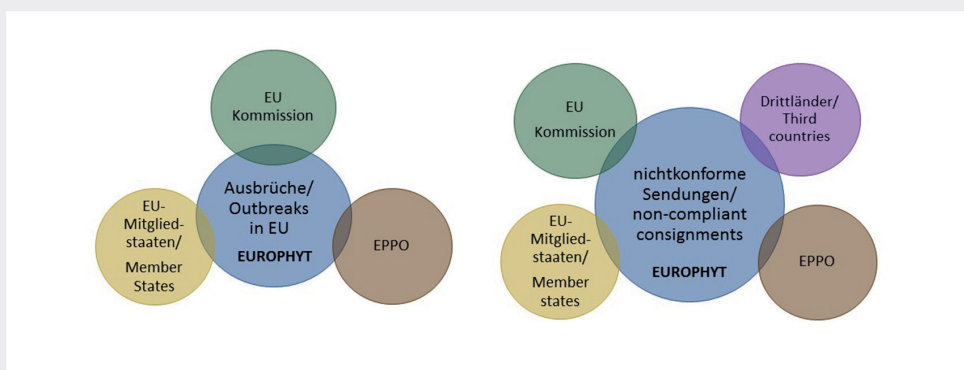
EU Kommission

Ausbrüche/ Outbreaks in EU
EUROPHYT

EU-Mitgliedstaaten/ Member States

EPPO

EU Kommission

Drittländer/ Third countries

nichtkonforme Sendungen/ non-compliant consignments
EUROPHYT

EU-Mitgliedstaaten/ Member states

EPPO